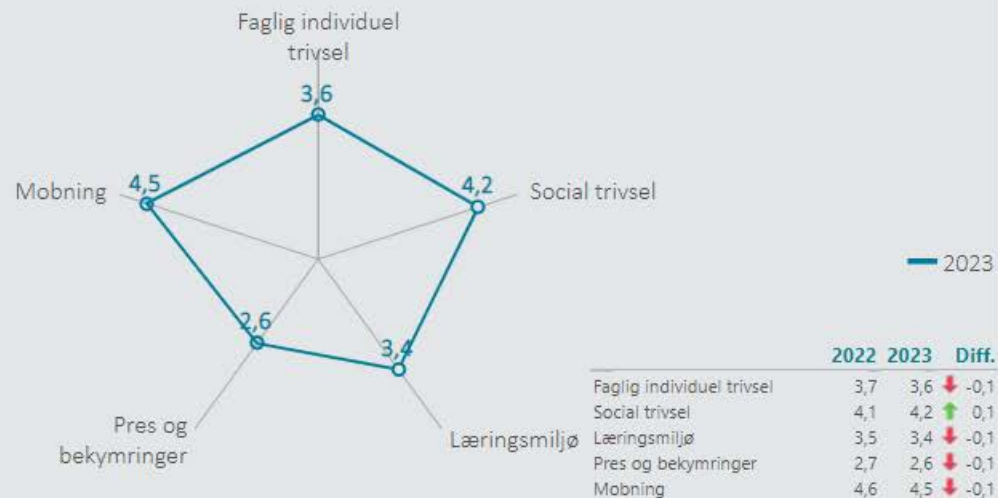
Faglig individuel trivsel

3,6

Mobning 4,5

4,2 Social trivsel

2023

2,6

3,4

Pres og bekymringer

Læringsmiljø

| | 2022 | 2023 | Diff. |
|---|---|---|---|
| Faglig individuel trivsel | 3,7 | 3,6 | -0,1 |
| Social trivsel | 4,1 | 4,2 | 0,1 |
| Læringsmiljø | 3,5 | 3,4 | -0,1 |
| Pres og bekymringer | 2,7 | 2,6 | -0,1 |
| Mobning | 4,6 | 4,5 | -0,1 |